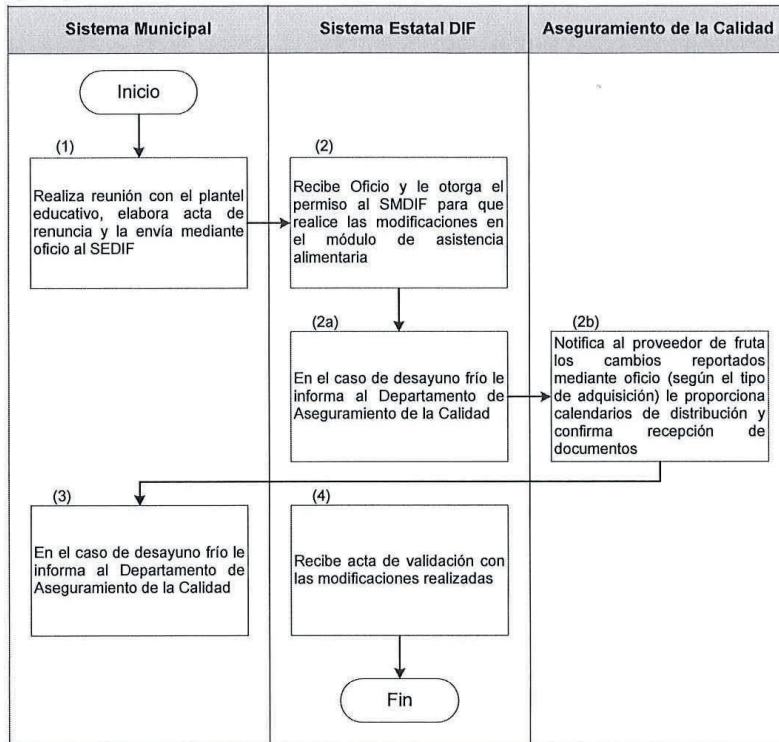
| Sistema Municipal | Sistema Estatal DIF | Aseguramiento de la Calidad |
|---|---|---|

Inicio

(1)
Realiza reunión con el plantel educativo, elabora acta de renuncia y la envía mediante oficio al SEDIF

(2)
Recibe Oficio y le otorga el permiso al SMDIF para que realice las modificaciones en el módulo de asistencia alimentaria

(2a)
En el caso de desayuno frío le informa al Departamento de Aseguramiento de la Calidad

(2b)
Notifica al proveedor de fruta los cambios reportados mediante oficio (según el tipo de adquisición) le proporciona calendarios de distribución y confirma recepción de documentos

(3)
En el caso de desayuno frío le informa al Departamento de Aseguramiento de la Calidad

(4)
Recibe acta de validación con las modificaciones realizadas

Fin